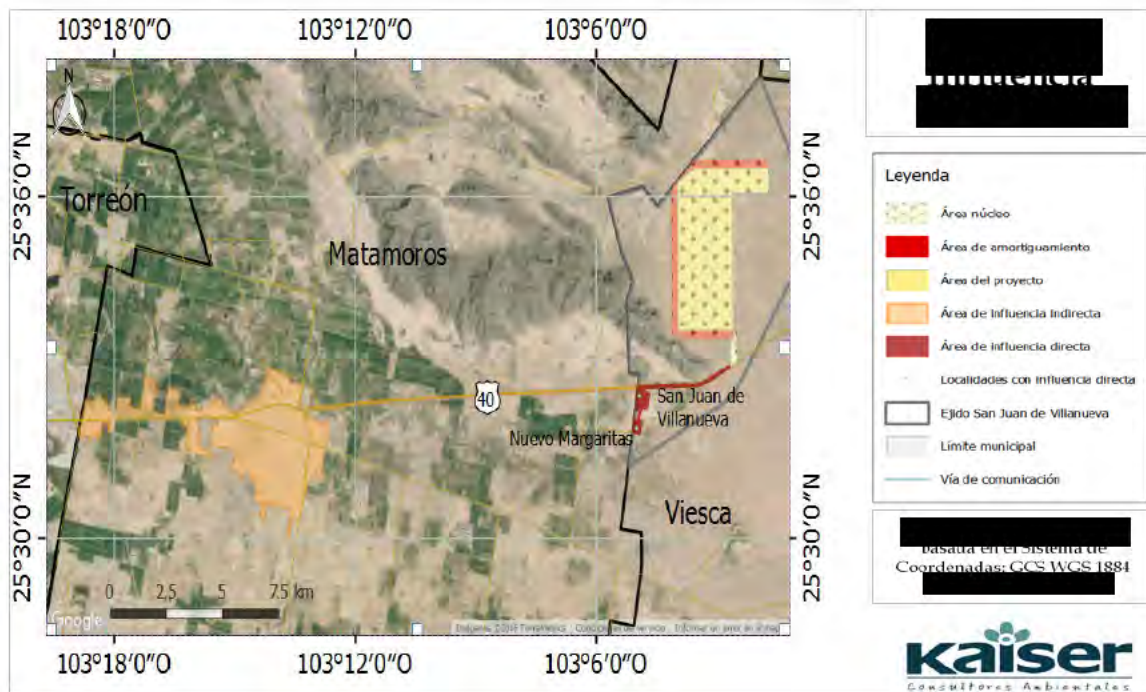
103°18′0″O 103°12′0″O 103°6′0″O

25°36′0″N 25°30′0″N 25°36′0″N 25°30′0″N

N

Torreón

Matamoros

40

San Juan de Villanueva

Nuevo Margaritas

Viesca

0 2.5 5 7.5 km

Google

Imágenes ©2019 TerraMetrics Condiciones del servicio Informar un error en el mapa

103°18′0″O 103°12′0″O 103°6′0″O

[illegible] Influencia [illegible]

Leyenda

Área núcleo

Área de amortiguamiento

Área del proyecto

Área de influencia indirecta

Área de influencia directa

Localidades con influencia directa

Ejido San Juan de Villanueva

Límite municipal

Vía de comunicación

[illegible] basada en el Sistema de Coordenadas: GCS WGS 1984 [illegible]

Kaiser

Consultores Ambientales